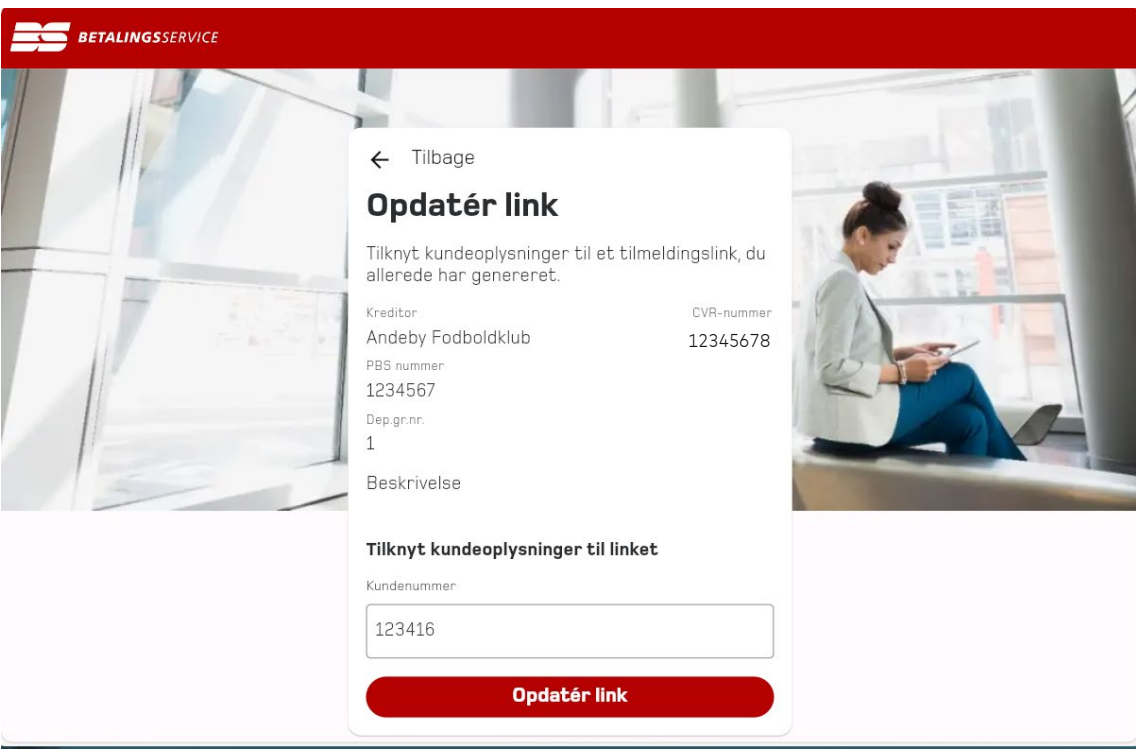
BETALINGSSERVICE

← Tilbage

Opdatér link

Tilknyt kundeoplysninger til et tilmeldingslink, du allerede har genereret.

Kreditor
Andeby Fodboldklub

CVR-nummer
12345678

PBS nummer
1234567

Dep.gr.nr.
1

Beskrivelse

Tilknyt kundeoplysninger til linket

Kundenummer
123416

Opdatér link